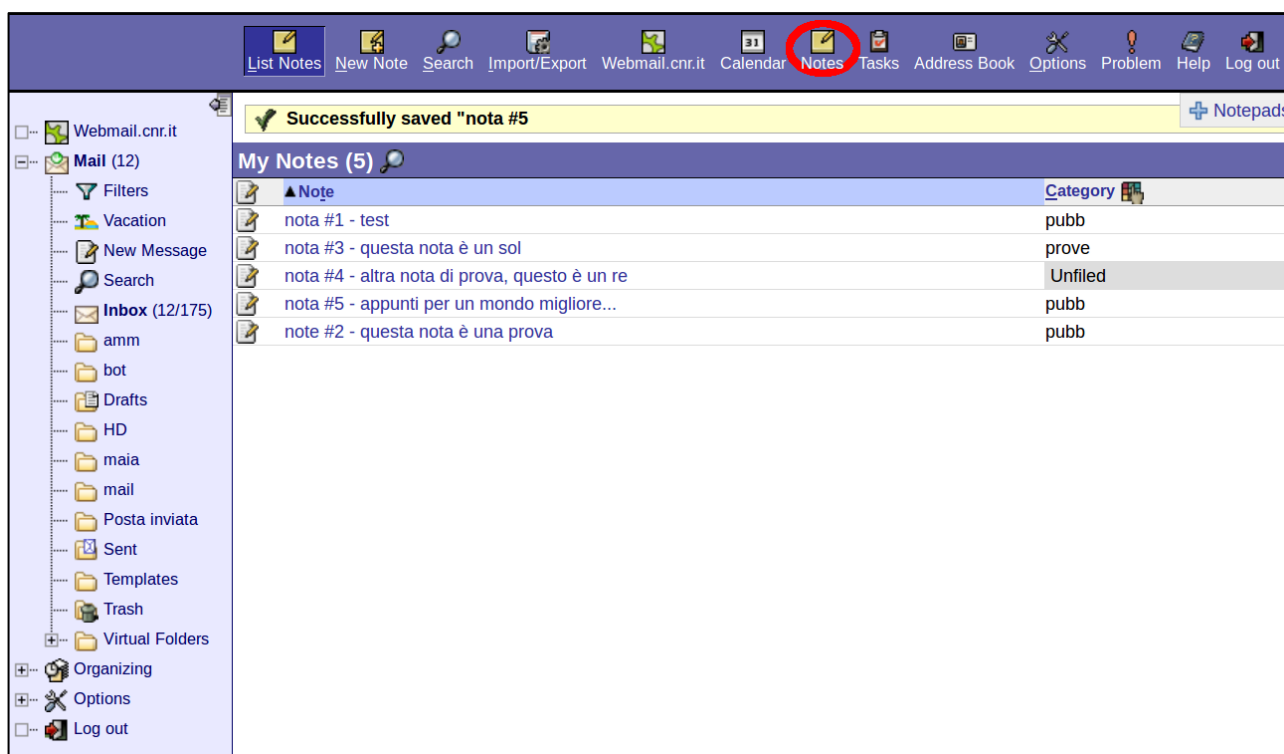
List Notes New Note Search Import/Export Webmail.cnr.it Calendar Notes Tasks Address Book Options Problem Help Log out

Webmail.cnr.it
Mail (12)
Filters
Vacation
New Message
Search
Inbox (12/175)
amm
bot
Drafts
HD
maia
mail
Posta inviata
Sent
Templates
Trash
Virtual Folders
Organizing
Options
Log out

Successfully saved "nota #5

Notepads

My Notes (5)

| Note | Category |
|---|---|
| nota #1 - test | pubb |
| nota #3 - questa nota è un sol | prove |
| nota #4 - altra nota di prova, questo è un re | Unfiled |
| nota #5 - appunti per un mondo migliore... | pubb |
| note #2 - questa nota è una prova | pubb |